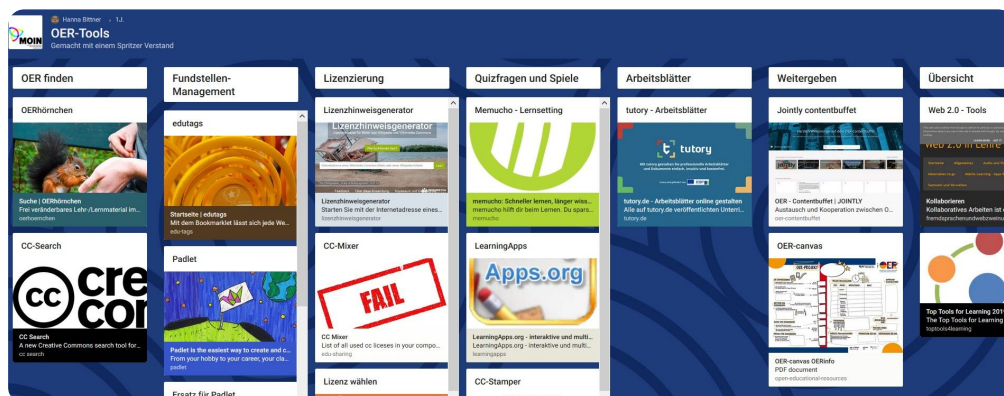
Hanna Bittner · 1J.

OER-Tools

Gemacht mit einem Spritzer Verstand

OER finden

OERhörnchen

Suche | OERhörnchen
Frei veränderbares Lehr-/Lernmaterial im...
oerhoernchen

CC-Search

CC Search
A new Creative Commons search tool for...
cc search

Fundstellen-Management

edutags

Startseite | edutags
Mit dem Bookmarklet lässt sich jede We...
edu-tags

Padlet

Padlet is the easiest way to create and c...
From your hobby to your career, your cla...
padlet

Ersatz für Padlet

Lizenzierung

Lizenzhinweisgenerator

Lizenzhinweisgenerator
Starten Sie mit der Internetadresse eines...
lizenzhinweisgenerator

CC-Mixer

FAIL

CC Mixer
List of all used cc liceses in your compo...
edu-sharing

Lizenz wählen

Quizfragen und Spiele

Memucho - Lernsetting

memucho: Schneller lernen, länger wiss...
memucho hilft dir beim Lernen. Du spars...
memucho

LearningApps

Apps.org

LearningApps.org - interaktive und multi...
LearningApps.org - interaktive und multi...
learningapps

CC-Stamper

Arbeitsblätter

tutory - Arbeitsblätter

tutory

tutory.de - Arbeitsblätter online gestalten
Alle auf tutory.de veröffentlichten Unterri...
tutory.de

Weitergeben

Jointly contentbuffet

OER - Contentbuffet | JOINTLY
Austausch und Kooperation zwischen O...
oer-contentbuffet

OER-canvas

OER-canvas OERinfo
PDF document
open-educational-resources

Übersicht

Web 2.0 - Tools

Web 2.0 im Lehre

Kollaborieren
Kollaboratives Arbeiten ist ...
fremdsprachenundwebzweinu

Top Tools for Learning 201
The Top Tools for Learning
toptools4learning